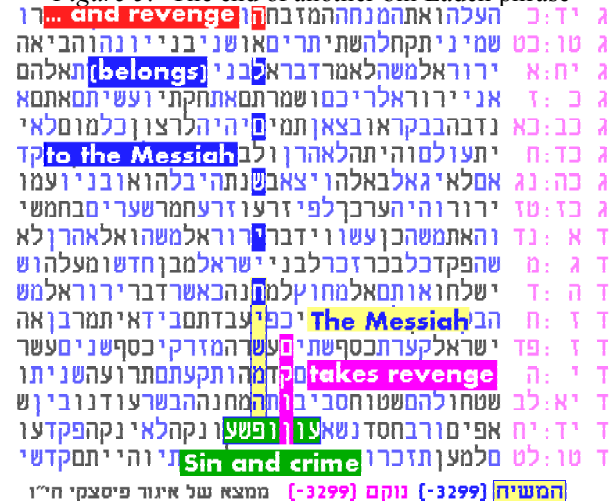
ג יד:כ העלהואתהמנחההמזבחה ... and revenge רו
ג טו:כט שמיניתקחלהשתיתריםאושניבנייונהוהביאה
ג יח:א ירוראלמשהלאמרדברא belongs לבני תאלהם
ג כ:ז אנייהוראלריכםושמרתםאתחקתיועשיתםאתםא
ג כב:כא נדבהבבקראובצאןתמיםיהיהלרצוןכלמוםלאי
ג כד:ח to the Messiah יתעולםוהיתהלאהרןולב קד
ג כה:נג אםלאיגאלבאלהויצאבשנתהיבלהואובניועמו
ג כז:טז ירורוהיהערכךלפיזרעוזרעחמרשערים בחמשי
ד א:נד והאתמשהכןעשוויודבריהוראלמשהואלאהרןלא
ד ג:מ שהפקדכלבכרזכרלבנייישראלמבןחדשומעלהוש
ד ה:ד ישלחוואותםאלמחוץלמחנהכאשרדבריהוראלמש
ד ז:ח הב יכפי עבדתםבביד איתמרבןא The Messiah האה
ד ז:פד ישראלקערתכספשתיםעשרהמזרקיכסףשניםעשר
ד י:ה takes revenge ומדתקעתםתרועהשניתו
ד יא:לב שטחולהםשטוחסביבותהמחנההבשרעודנוביןש
ד יד:יח אפיםורבחסדנשאעוןופשענקהלאינקהפקדעו
ד טו:לט סלמעןתזכרו Sin and crime תיוהייתםקדשי
המשיח (3299-) נוקם (3299-) ממצא של איגור פיסצקי ח"י